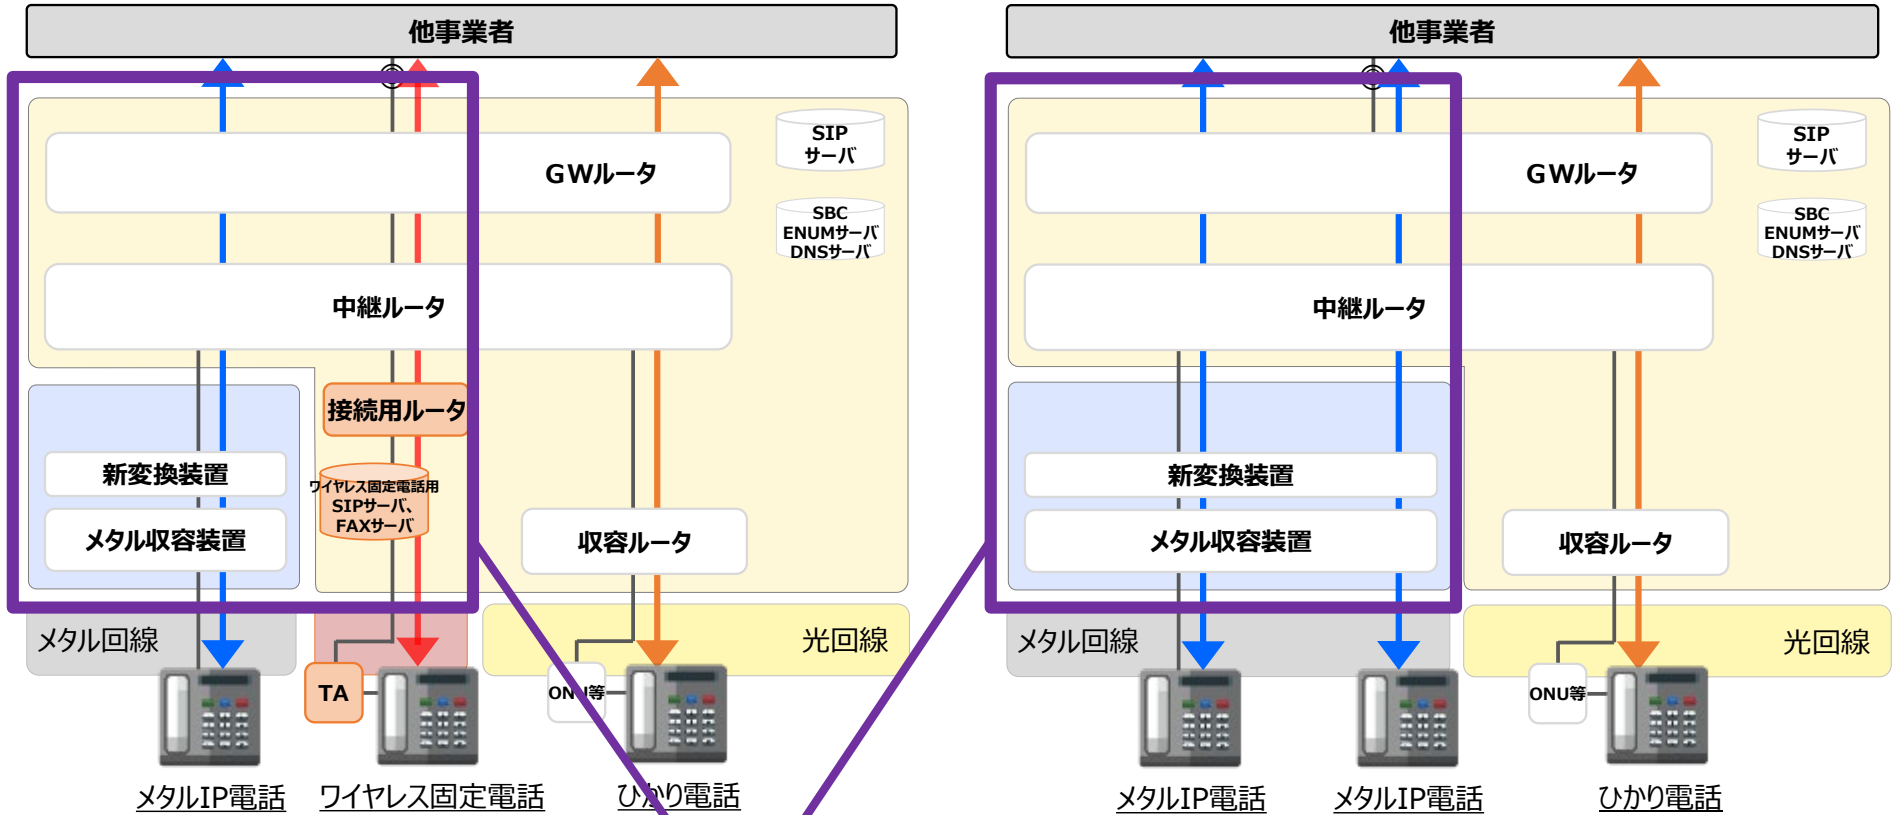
他事業者

GWルータ

SIP
サーバ

SBC
ENUMサーバ
DNSサーバ

中継ルータ

接続用ルータ

新変換装置

メタル収容装置

ワイヤレス固定電話用
SIPサーバ、
FAXサーバ

収容ルータ

メタル回線

光回線

TA

ONU等

メタルIP電話　ワイヤレス固定電話　ひかり電話

他事業者

GWルータ

SIP
サーバ

SBC
ENUMサーバ
DNSサーバ

中継ルータ

新変換装置

メタル収容装置

収容ルータ

メタル回線

光回線

ONU等

メタルIP電話　メタルIP電話　ひかり電話